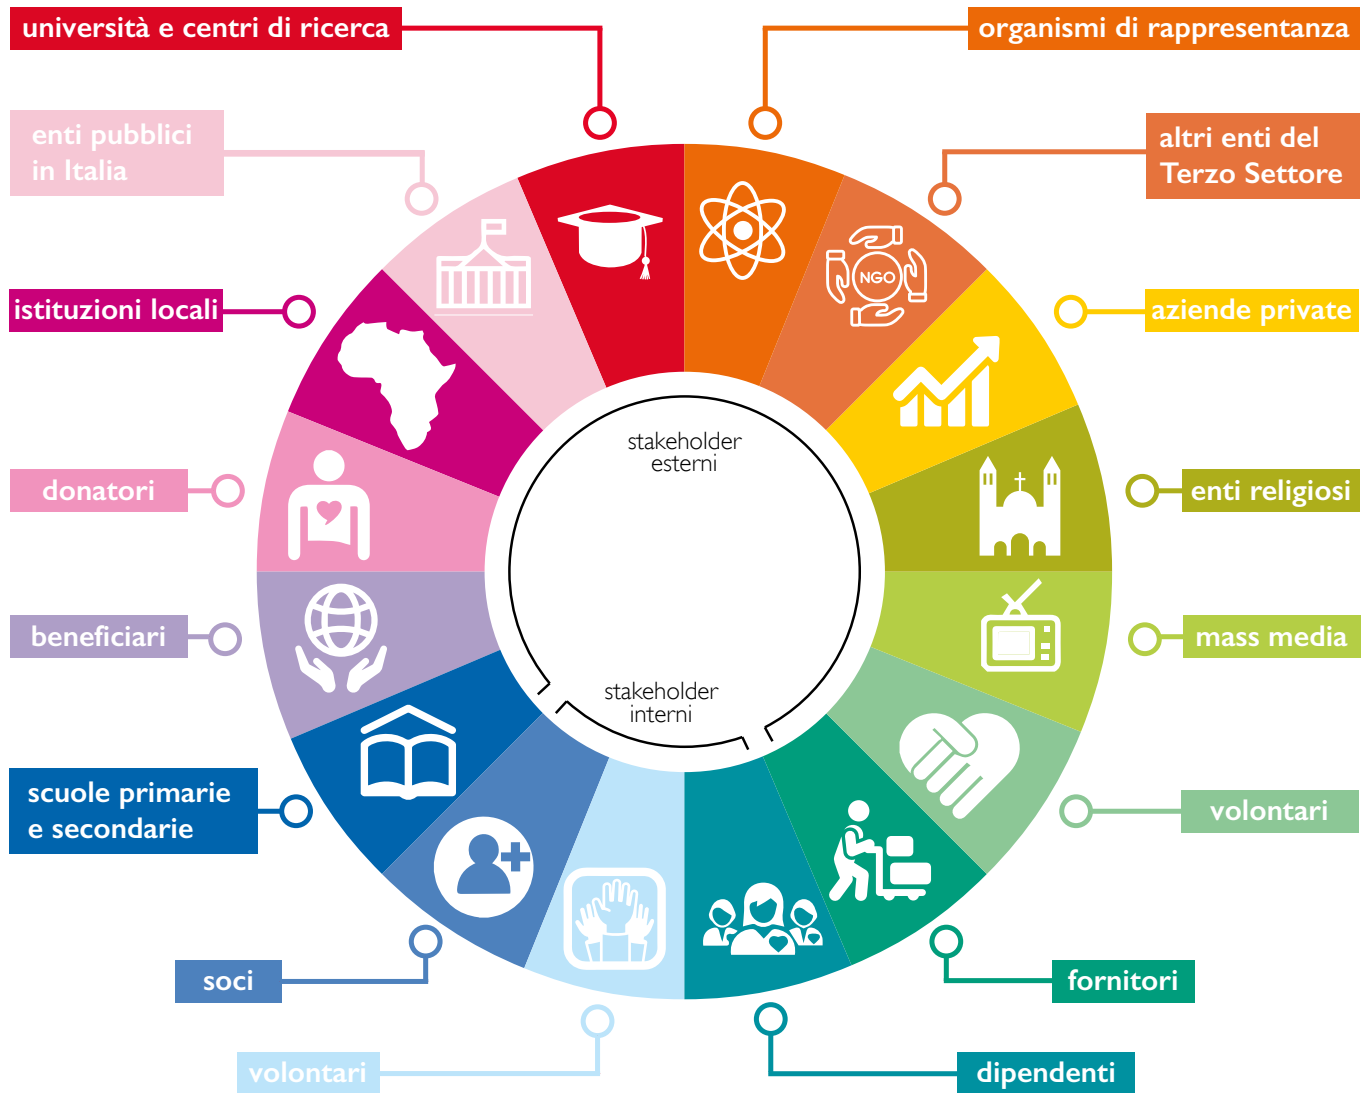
università e centri di ricerca

organismi di rappresentanza

enti pubblici in Italia

altri enti del Terzo Settore

istituzioni locali

aziende private

donatori

enti religiosi

beneficiari

mass media

scuole primarie e secondarie

volontari

soci

fornitori

volontari

dipendenti

NGO

stakeholder esterni

stakeholder interni